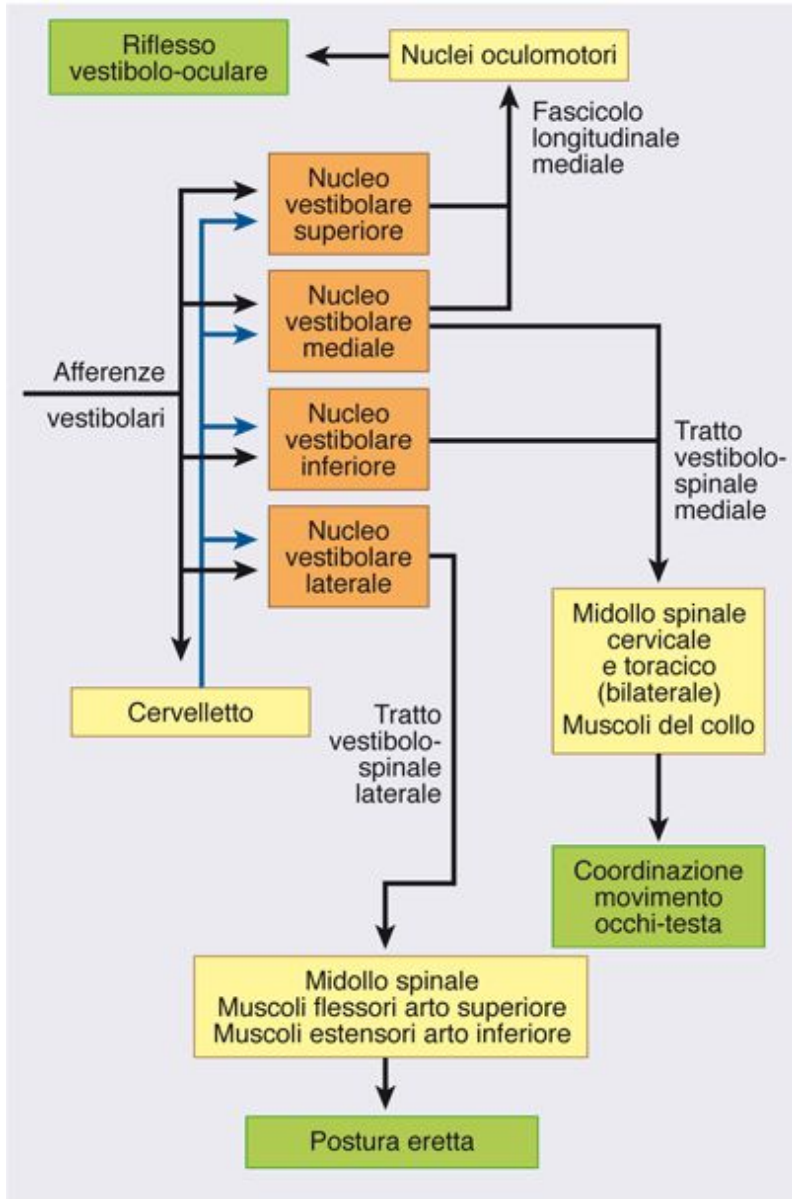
Riflesso vestibolo-oculare

Nuclei oculomotori

Fascicolo longitudinale mediale

Nucleo vestibolare superiore

Nucleo vestibolare mediale

Afferenze

vestibolari

Nucleo vestibolare inferiore

Tratto vestibolo-spinale mediale

Nucleo vestibolare laterale

Midollo spinale cervicale e toracico (bilaterale)
Muscoli del collo

Cervelletto

Tratto vestibolo-spinale laterale

Coordinazione movimento occhi-testa

Midollo spinale
Muscoli flessori arto superiore
Muscoli estensori arto inferiore

Postura eretta